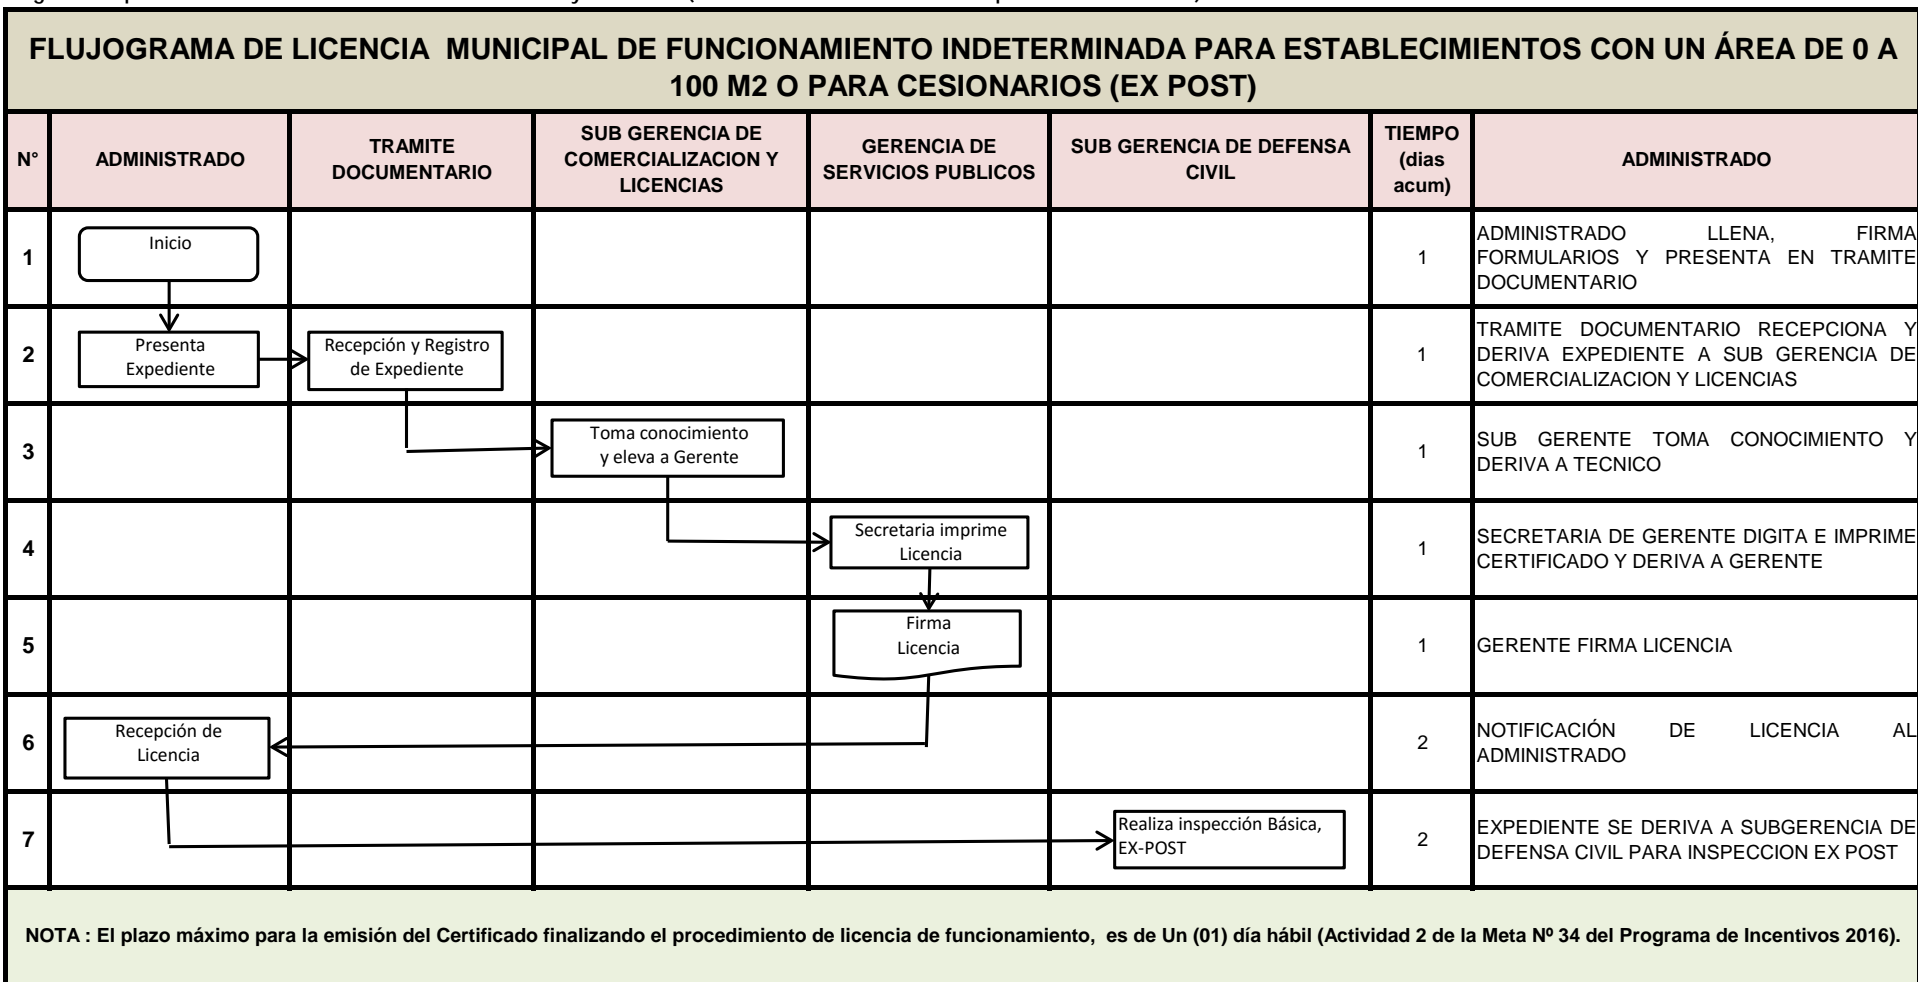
FLUJOGRAMA DE LICENCIA MUNICIPAL DE FUNCIONAMIENTO INDETERMINADA PARA ESTABLECIMIENTOS CON UN ÁREA DE 0 A 100 M2 O PARA CESIONARIOS (EX POST)

| N° | ADMINISTRADO | TRAMITE DOCUMENTARIO | SUB GERENCIA DE COMERCIALIZACION Y LICENCIAS | GERENCIA DE SERVICIOS PUBLICOS | SUB GERENCIA DE DEFENSA CIVIL | TIEMPO (dias acum) | ADMINISTRADO |
|---|---|---|---|---|---|---|---|
| 1 | Inicio | | | | | 1 | ADMINISTRADO LLENA, FIRMA FORMULARIOS Y PRESENTA EN TRAMITE DOCUMENTARIO |
| 2 | Presenta Expediente | Recepción y Registro de Expediente | | | | 1 | TRAMITE DOCUMENTARIO RECEPCIONA Y DERIVA EXPEDIENTE A SUB GERENCIA DE COMERCIALIZACION Y LICENCIAS |
| 3 | | | Toma conocimiento y eleva a Gerente | | | 1 | SUB GERENTE TOMA CONOCIMIENTO Y DERIVA A TECNICO |
| 4 | | | | Secretaria imprime Licencia | | 1 | SECRETARIA DE GERENTE DIGITA E IMPRIME CERTIFICADO Y DERIVA A GERENTE |
| 5 | | | | Firma Licencia | | 1 | GERENTE FIRMA LICENCIA |
| 6 | Recepción de Licencia | | | | | 2 | NOTIFICACIÓN DE LICENCIA AL ADMINISTRADO |
| 7 | | | | | Realiza inspección Básica, EX-POST | 2 | EXPEDIENTE SE DERIVA A SUBGERENCIA DE DEFENSA CIVIL PARA INSPECCION EX POST |

NOTA : El plazo máximo para la emisión del Certificado finalizando el procedimiento de licencia de funcionamiento, es de Un (01) día hábil (Actividad 2 de la Meta Nº 34 del Programa de Incentivos 2016).